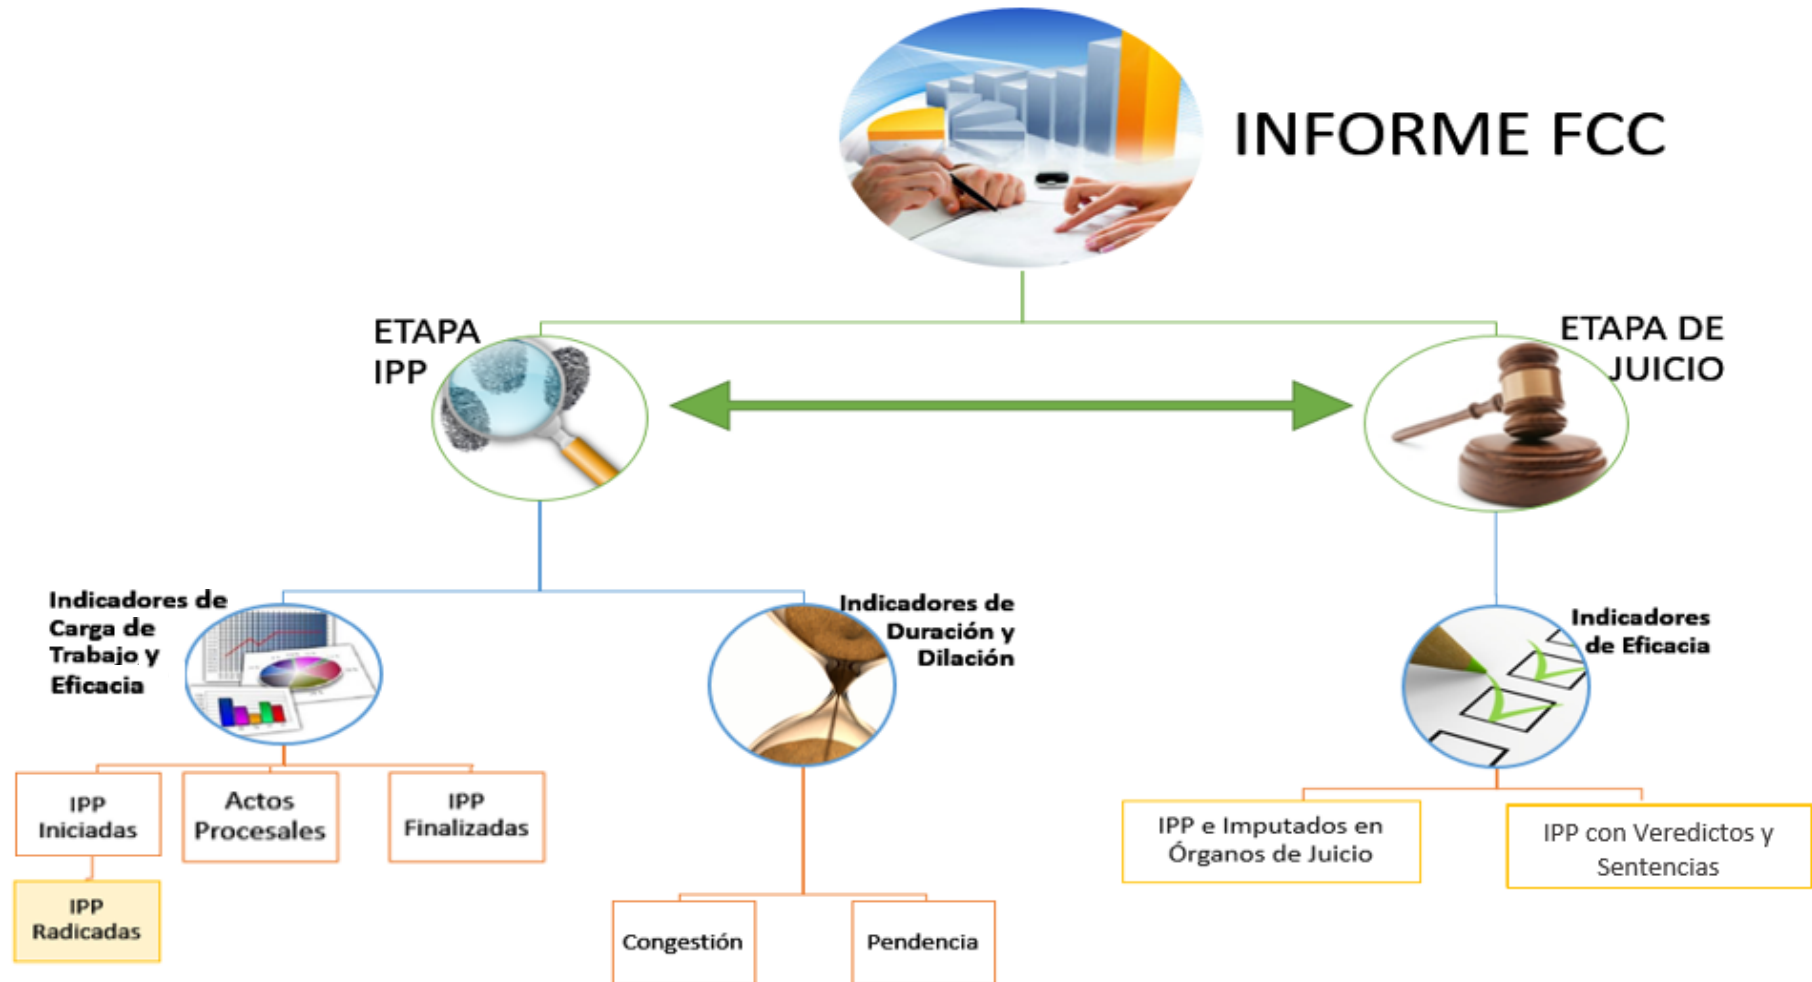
INFORME FCC

ETAPA IPP

ETAPA DE JUICIO

Indicadores de Carga de Trabajo y Eficacia

Indicadores de Duración y Dilación

Indicadores de Eficacia

IPP Iniciadas

Actos Procesales

IPP Finalizadas

IPP Radicadas

Congestión

Pendencia

IPP e Imputados en Órganos de Juicio

IPP con Veredictos y Sentencias